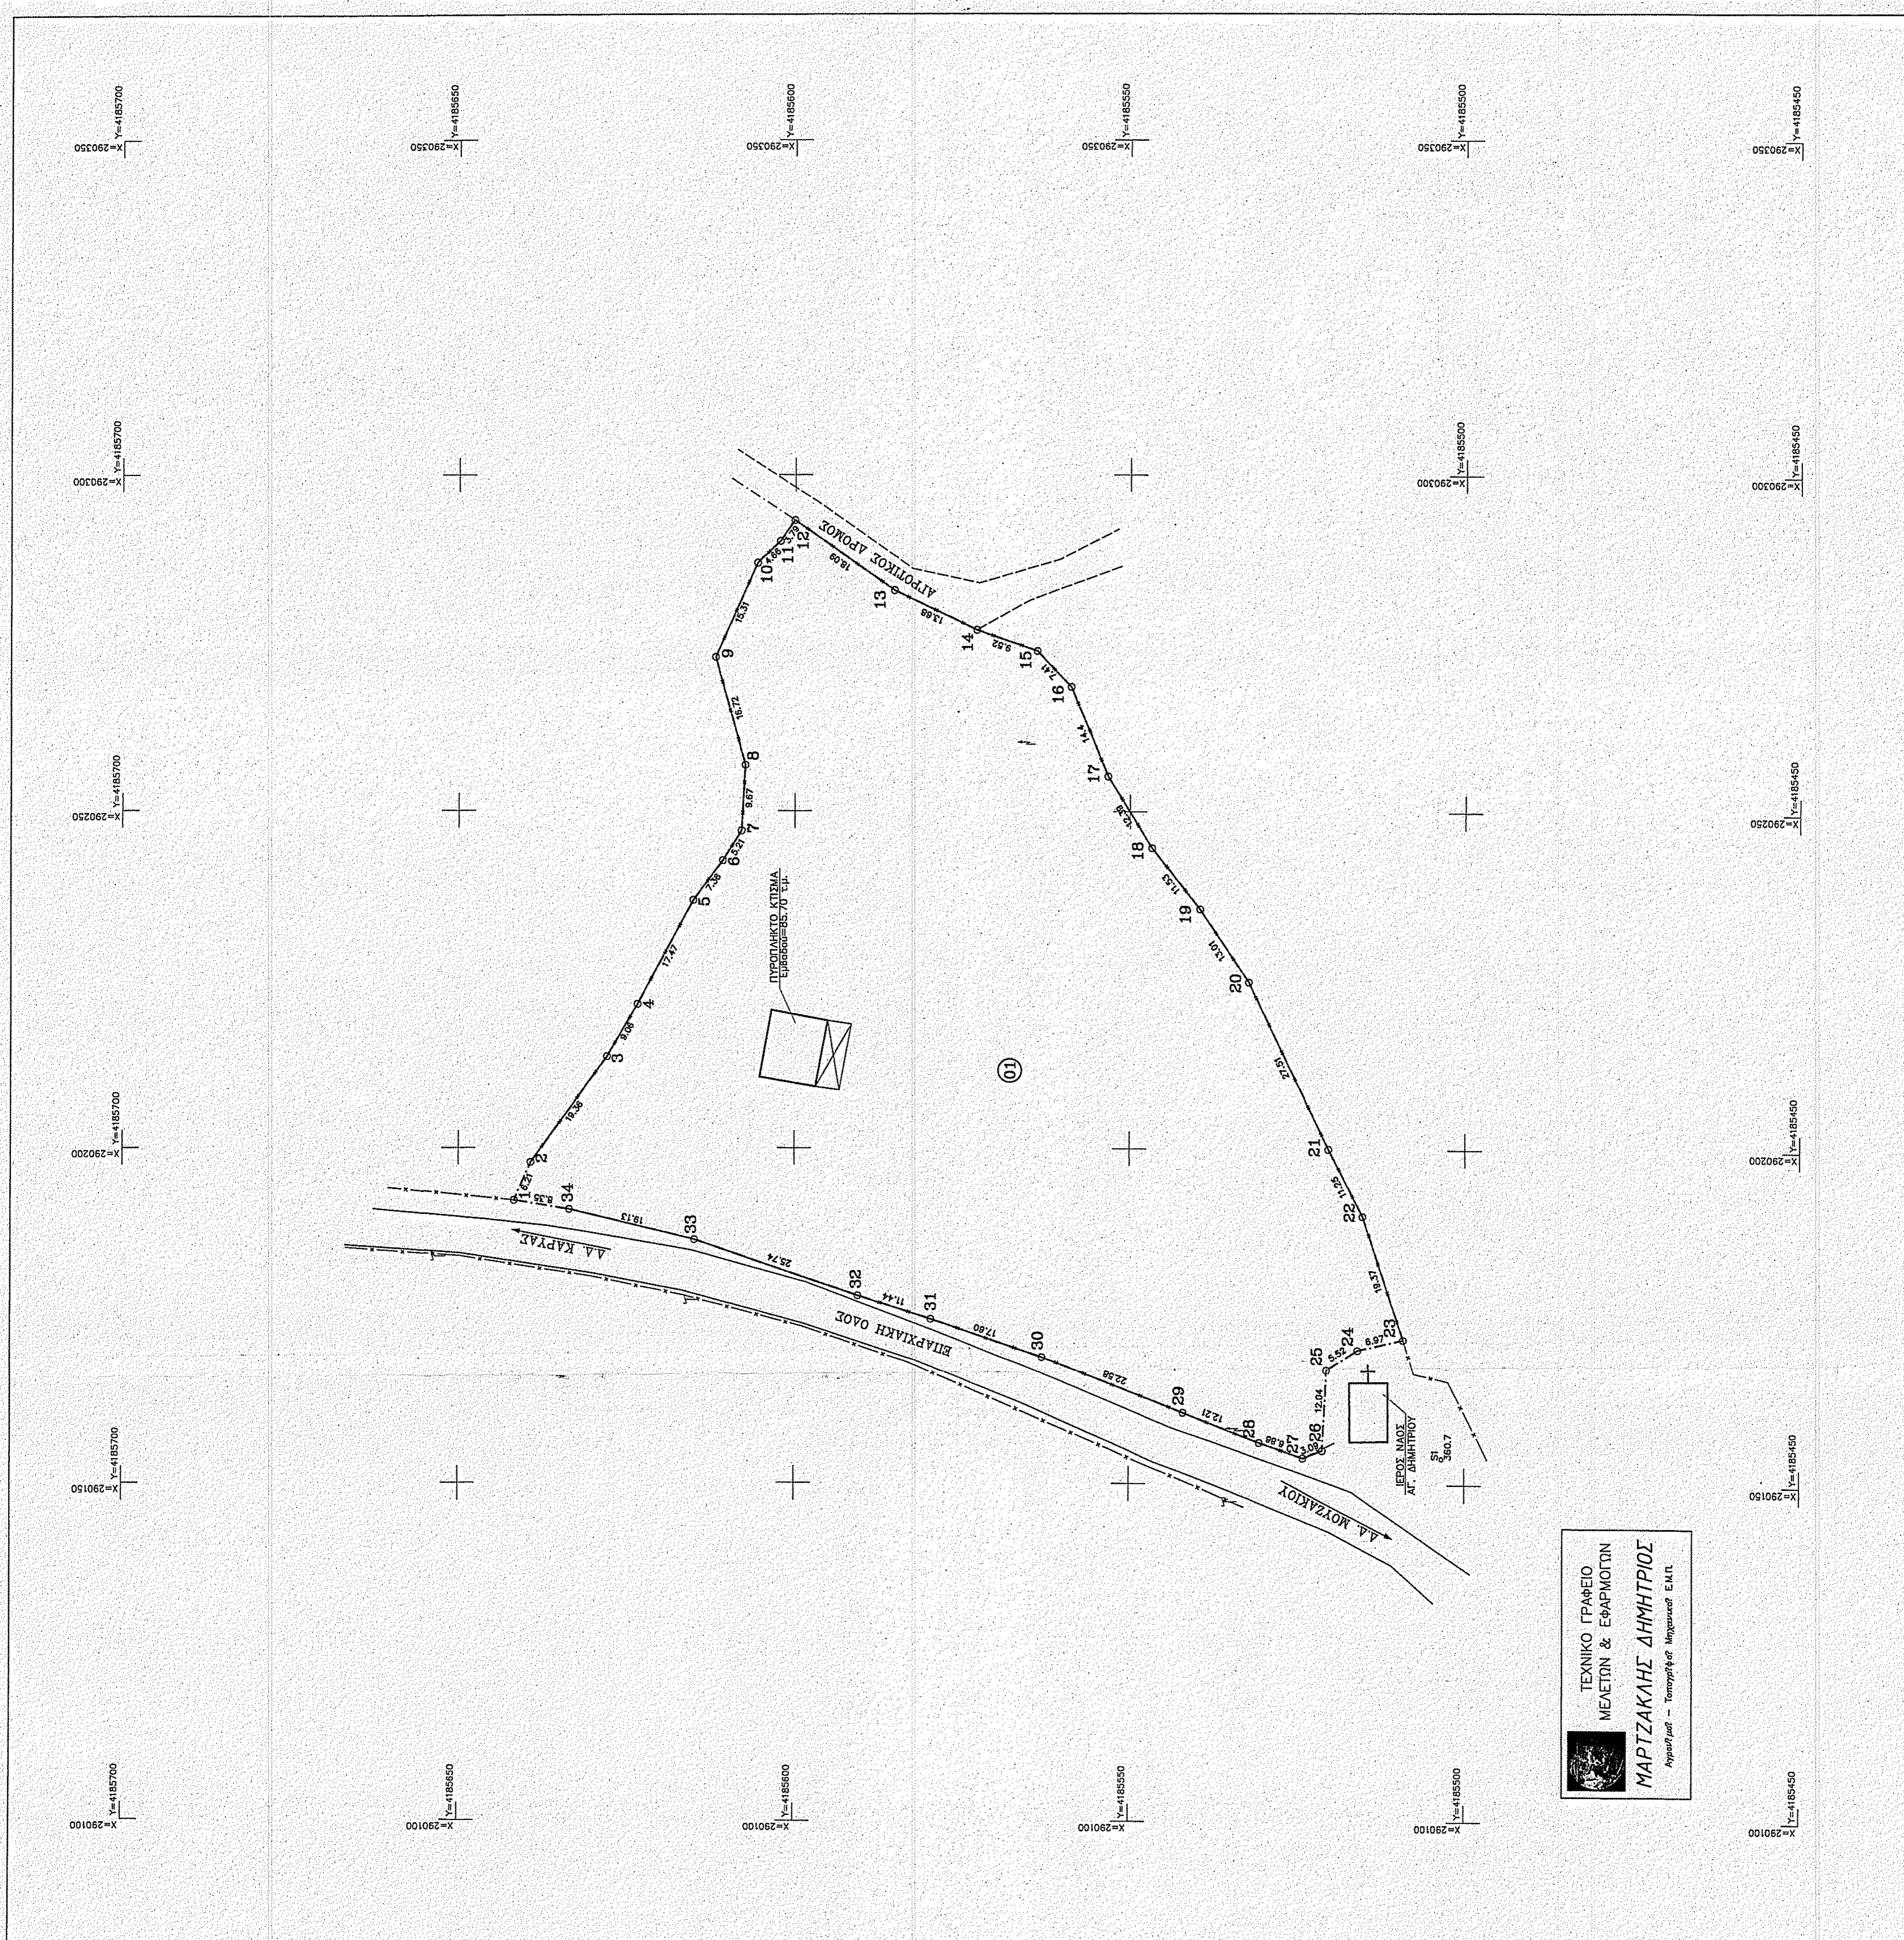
X=290350 Y=4185700
X=290350 Y=4185650
X=290350 Y=4185600
X=290350 Y=4185550
X=290350 Y=4185500
X=290350 Y=4185450

X=290300 Y=4185700
X=290300 Y=4185500
X=290300 Y=4185450

X=290250 Y=4185700
X=290250 Y=4185450

X=290200 Y=4185700
X=290200 Y=4185450

X=290150 Y=4185700
X=290150 Y=4185450

X=290100 Y=4185700
X=290100 Y=4185650
X=290100 Y=4185600
X=290100 Y=4185550
X=290100 Y=4185500
X=290100 Y=4185450

ΑΓΡΟΤΙΚΟΣ ΔΡΟΜΟΣ

1 2 3 4 5 6 7 8 9 10 11 12 13 14 15 16 17 18 19 20 21 22 23 24 25 26 27 28 29 30 31 32 33 34

6.21 19.36 9.08 17.47 7.38 3.21 9.67 16.72 15.31 4.66 3.73 18.09 13.68 9.52 7.41 14.4 12.36 11.53 13.01 27.51 11.25 19.37 6.97 5.52 12.04 3.09 6.86 12.21 22.59 17.60 11.44 25.74 19.13 8.35

ΠΥΡΟΠΛΗΚΤΟ ΚΤΙΣΜΑ
Εμβαδόν=85.70 τ.μ.

01

ΑΔ. ΚΑΡΥΑΣ

ΕΠΑΡΧΙΑΚΗ ΟΔΟΣ

ΑΔ. ΜΟΥΖΑΚΙΟΥ

ΙΕΡΟΣ ΝΑΟΣ
ΑΓ. ΔΗΜΗΤΡΙΟΥ

S1
360.7

ΤΕΧΝΙΚΟ ΓΡΑΦΕΙΟ
ΜΕΛΕΤΩΝ & ΕΦΑΡΜΟΓΩΝ
ΜΑΡΤΖΑΚΛΗΣ ΔΗΜΗΤΡΙΟΣ
Αγρονόμος - Τοπογράφος Μηχανικός Ε.Μ.Π.